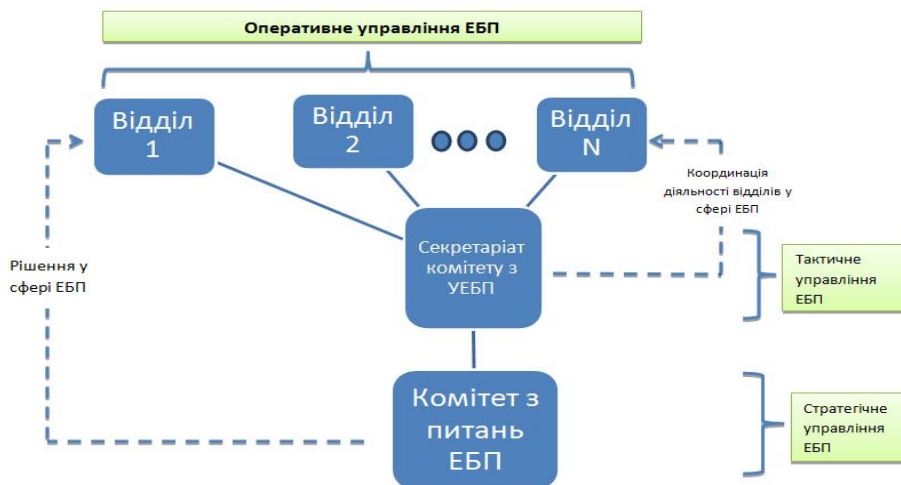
Оперативне управління ЕБП

Відділ 1

Відділ 2

Відділ N

Координація діяльності відділів у сфері ЕБП

Рішення у сфері ЕБП

Секретаріат комітету з УЕБП

Тактичне управління ЕБП

Комітет з питань ЕБП

Стратегічне управління ЕБП